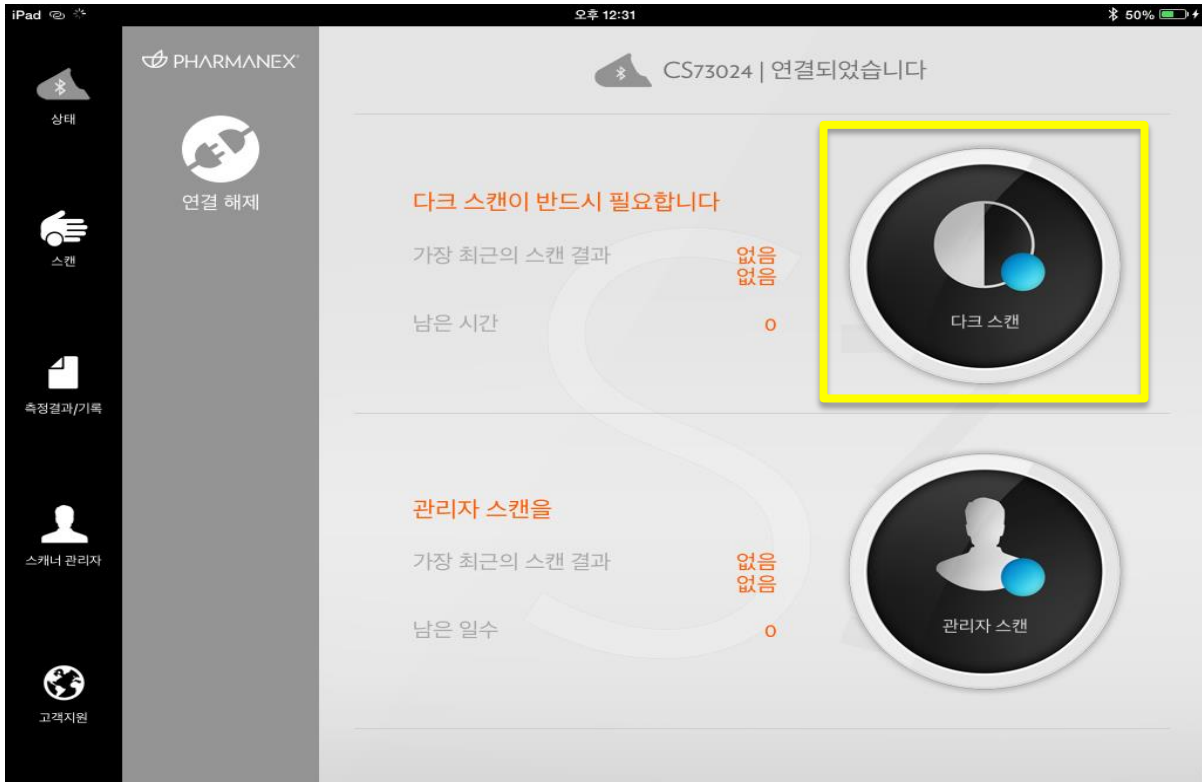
iPad
오후 12:31
50%

상태
스캔
측정결과/기록
스캐너 관리자
고객지원

PHARMANEX
연결 해제

CS73024 | 연결되었습니다

다크 스캔이 반드시 필요합니다
가장 최근의 스캔 결과 없음 없음
남은 시간 0

다크 스캔

관리자 스캔을
가장 최근의 스캔 결과 없음 없음
남은 일수 0

관리자 스캔